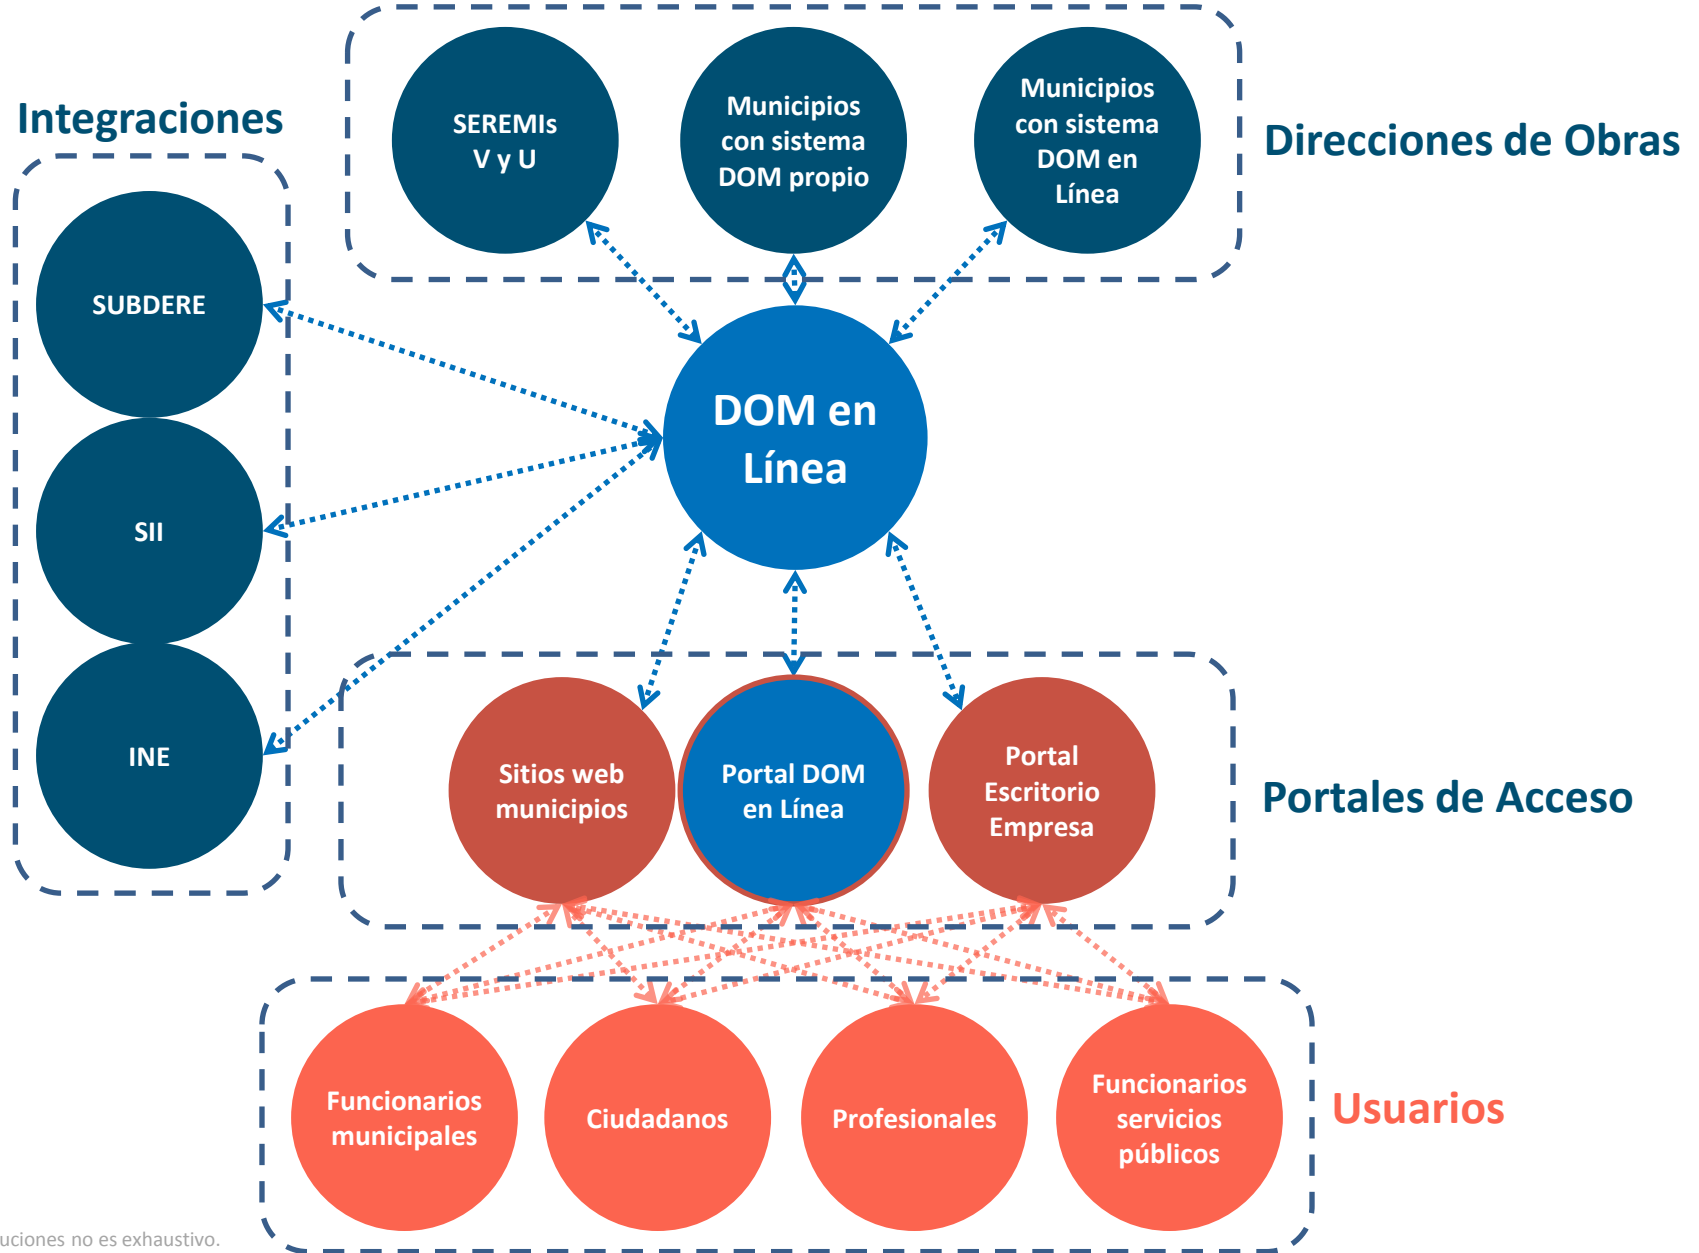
Integraciones

SEREMIs V y U

Municipios con sistema DOM propio

Municipios con sistema DOM en Línea

Direcciones de Obras

SUBDERE

SII

INE

DOM en Línea

Sitios web municipios

Portal DOM en Línea

Portal Escritorio Empresa

Portales de Acceso

Funcionarios municipales

Ciudadanos

Profesionales

Funcionarios servicios públicos

Usuarios

uciones no es exhaustivo.